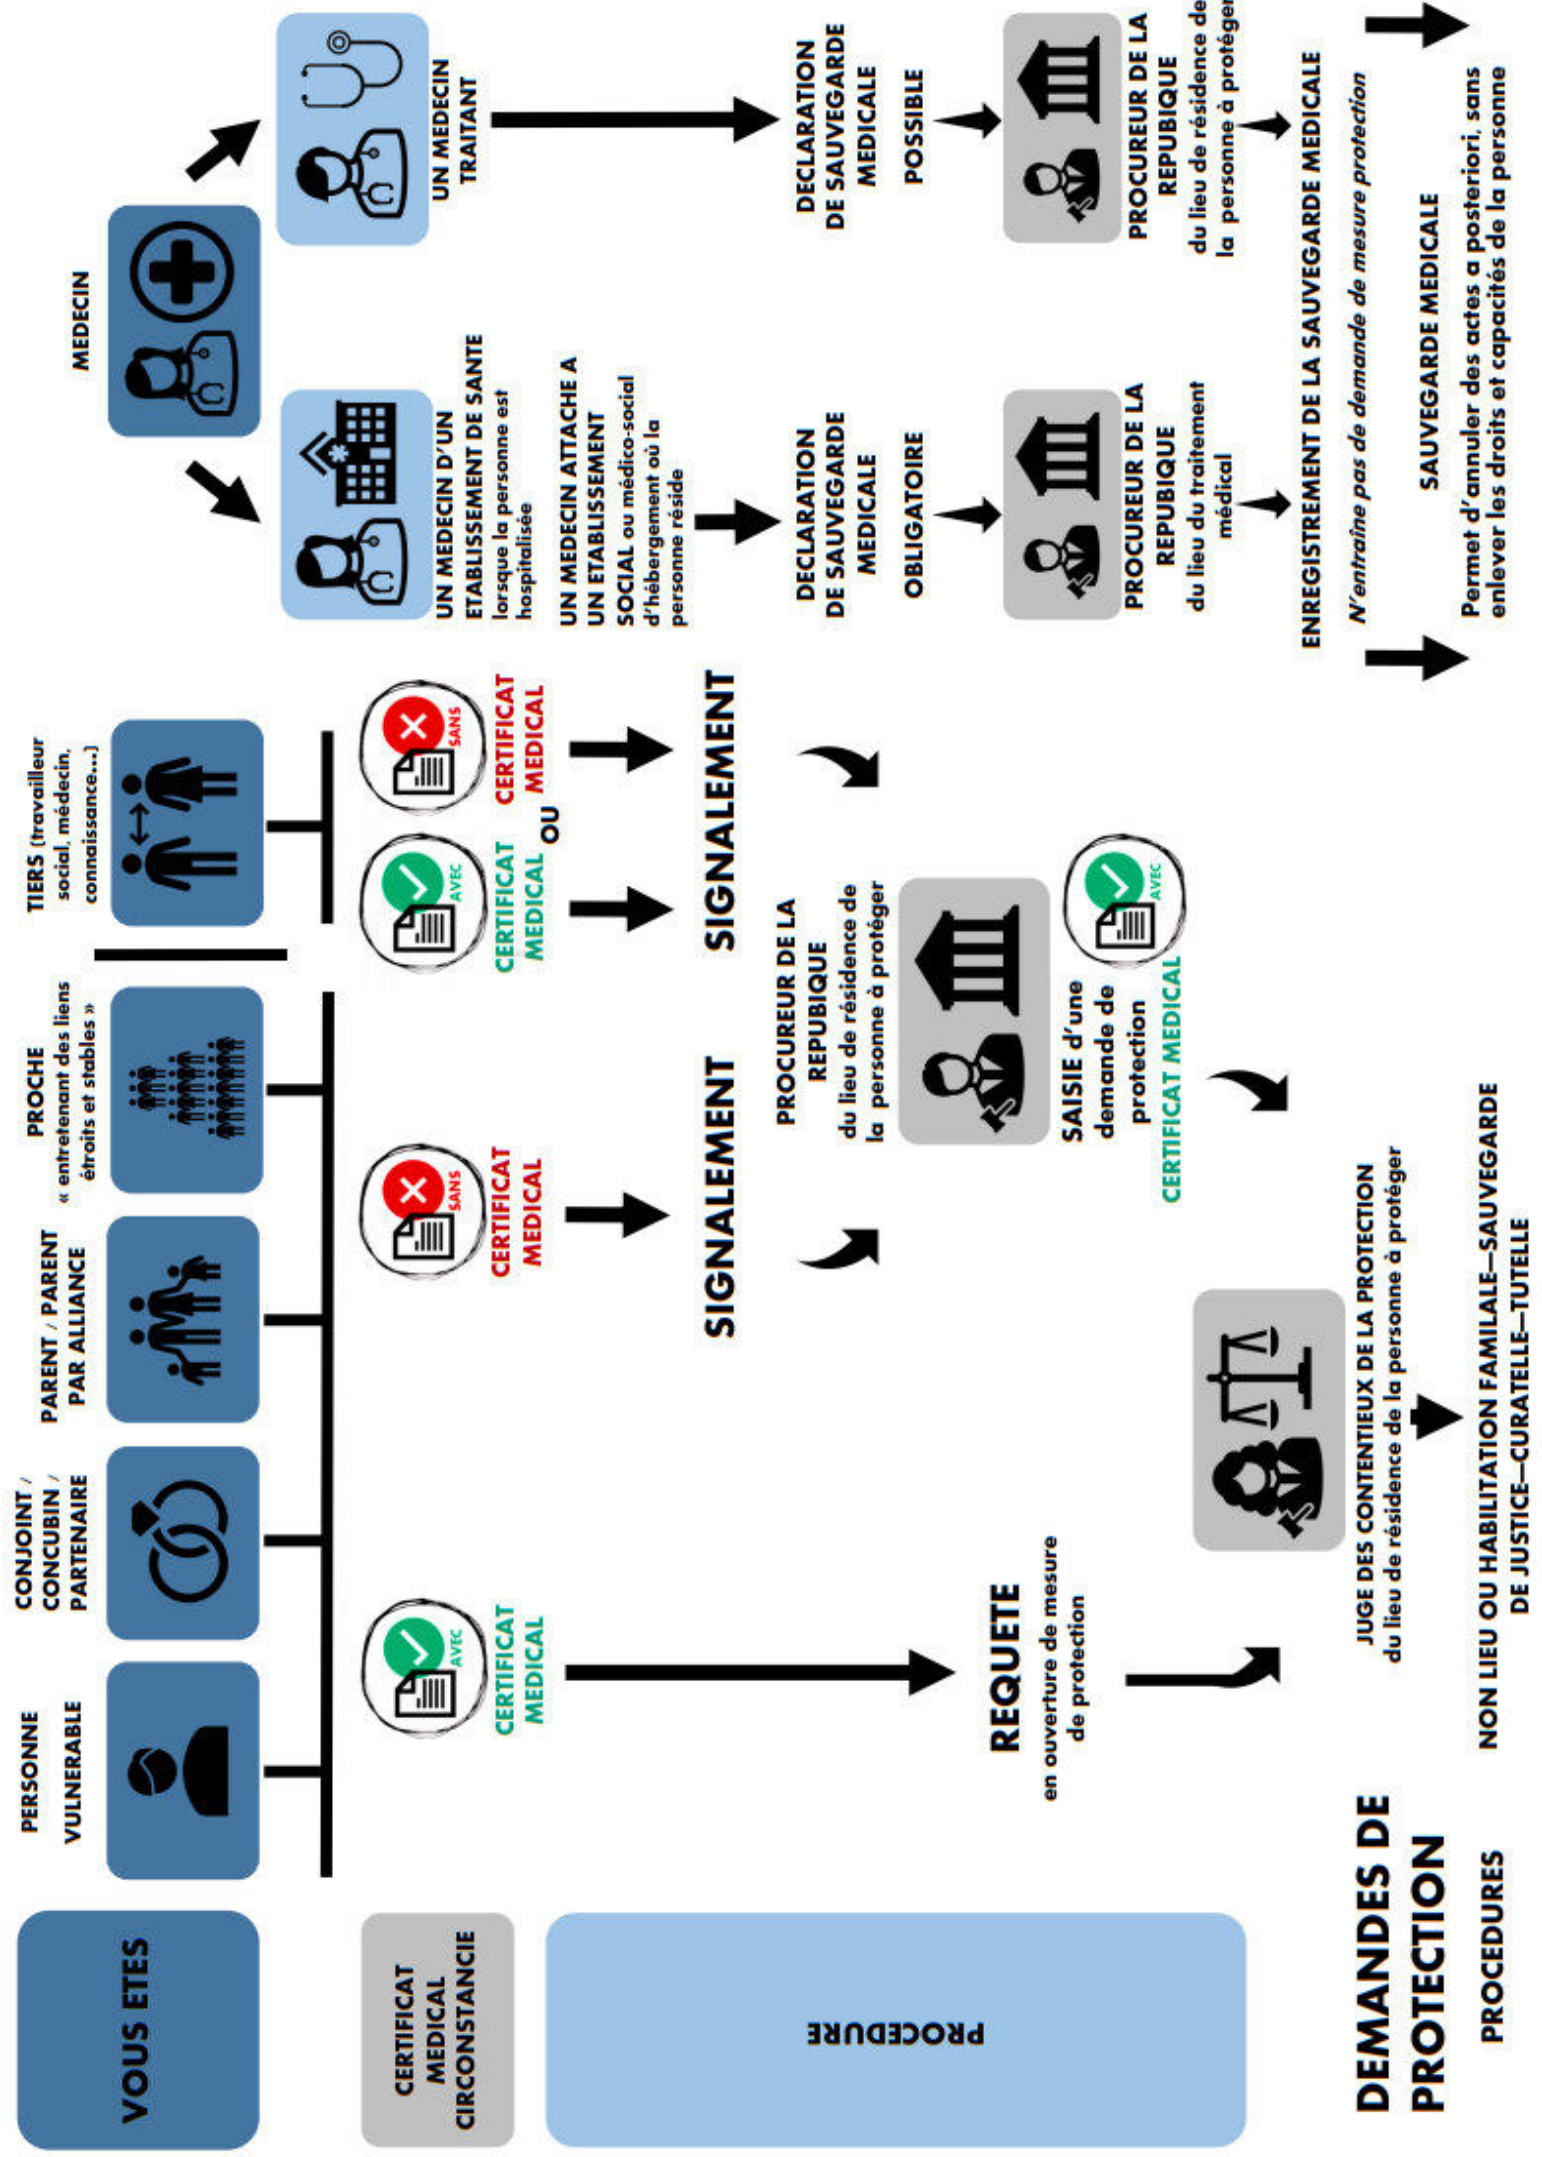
VOUS ETES

CERTIFICAT MEDICAL CIRCONSTANCIE

PROCEDURE

DEMANDES DE PROTECTION

PROCEDURES

PERSONNE VULNERABLE

CONJOINT / CONCUBIN / PARTENAIRE

PARENT / PARENT PAR ALLIANCE

PROCHE « entretenant des liens étroits et stables »

TIERS (travailleur social, médecin, connaissance...)

MEDECIN

AVEC
CERTIFICAT MEDICAL

REQUETE
en ouverture de mesure de protection

SANS
CERTIFICAT MEDICAL

SIGNALEMENT

AVEC
CERTIFICAT MEDICAL

OU

SANS
CERTIFICAT MEDICAL

SIGNALEMENT

PROCUREUR DE LA REPUBIQUE
du lieu de résidence de la personne à protéger

SAISIE d'une demande de protection
AVEC
CERTIFICAT MEDICAL

JUGE DES CONTENTIEUX DE LA PROTECTION
du lieu de résidence de la personne à protéger

NON LIEU OU HABILITATION FAMILALE—SAUVEGARDE DE JUSTICE—CURATELLE—TUTELLE

UN MEDECIN D'UN ETABLISSEMENT DE SANTE lorsque la personne est hospitalisée

UN MEDECIN ATTACHE A UN ETABLISSEMENT SOCIAL ou médico-social d'hébergement où la personne réside

DECLARATION DE SAUVEGARDE MEDICALE

OBLIGATOIRE

PROCUREUR DE LA REPUBIQUE
du lieu du traitement médical

UN MEDECIN TRAITANT

DECLARATION DE SAUVEGARDE MEDICALE

POSSIBLE

PROCUREUR DE LA REPUBIQUE
du lieu de résidence de la personne à protéger

ENREGISTREMENT DE LA SAUVEGARDE MEDICALE

N'entraîne pas de demande de mesure protection

SAUVEGARDE MEDICALE

Permet d'annuler des actes a posteriori, sans enlever les droits et capacités de la personne